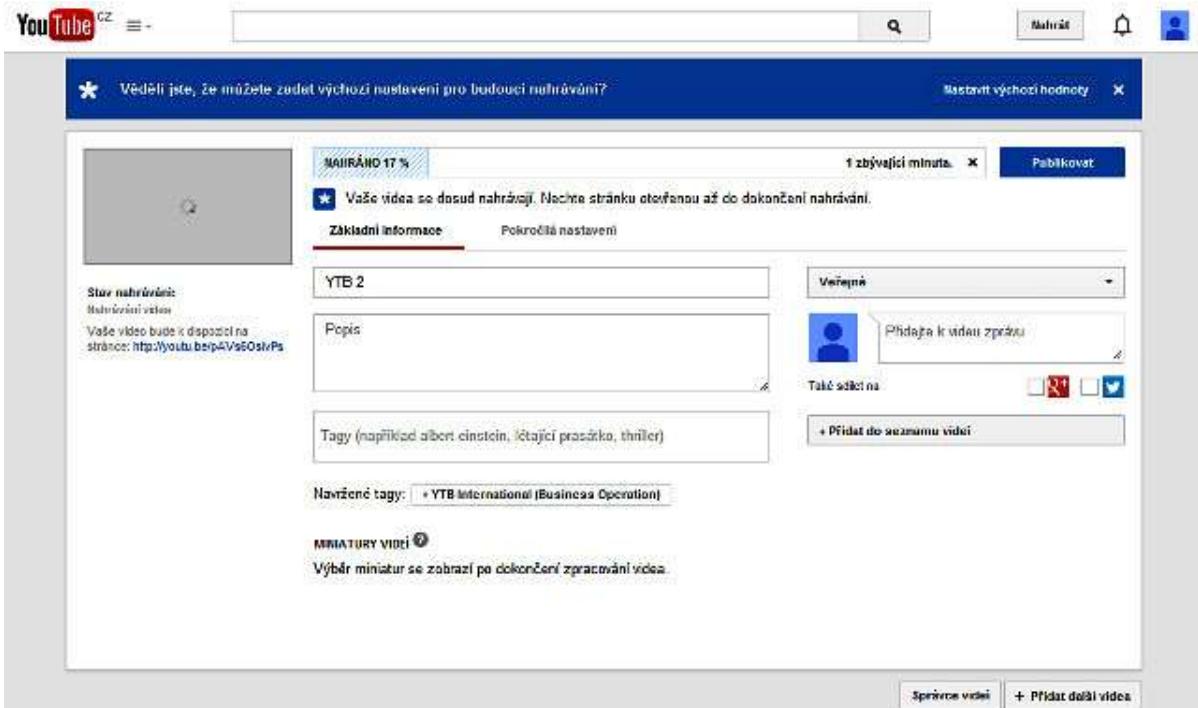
YouTube CZ

Nahrát

Věděli jste, že můžete zadat výchozí nastavení pro budoucí nahrávání?

Nastavit výchozí hodnoty

NAHRÁNO 17 %

1 zbývající minuta.

Publikovat

Vaše videa se dosud nahrávají. Nechte stránku otevřenou až do dokončení nahrávání.

Základní informace

Pokročilá nastavení

Stav nahrávání:
Nahrávání videa
Vaše video bude k dispozici na stránce: http://youtu.be/pAVs6OsivPs

YTB 2

Popis

Tagy (například albert einstein, létající prasátko, thriller)

Navržené tagy: + YTB International (Business Operation)

MINIATURY VIDEÍ

Výběr miniatur se zobrazí po dokončení zpracování videa.

Veřejné

Přidejte k videu zprávu

Také sdílet na

+ Přidat do seznamu videí

Správce videí

+ Přidat další videa